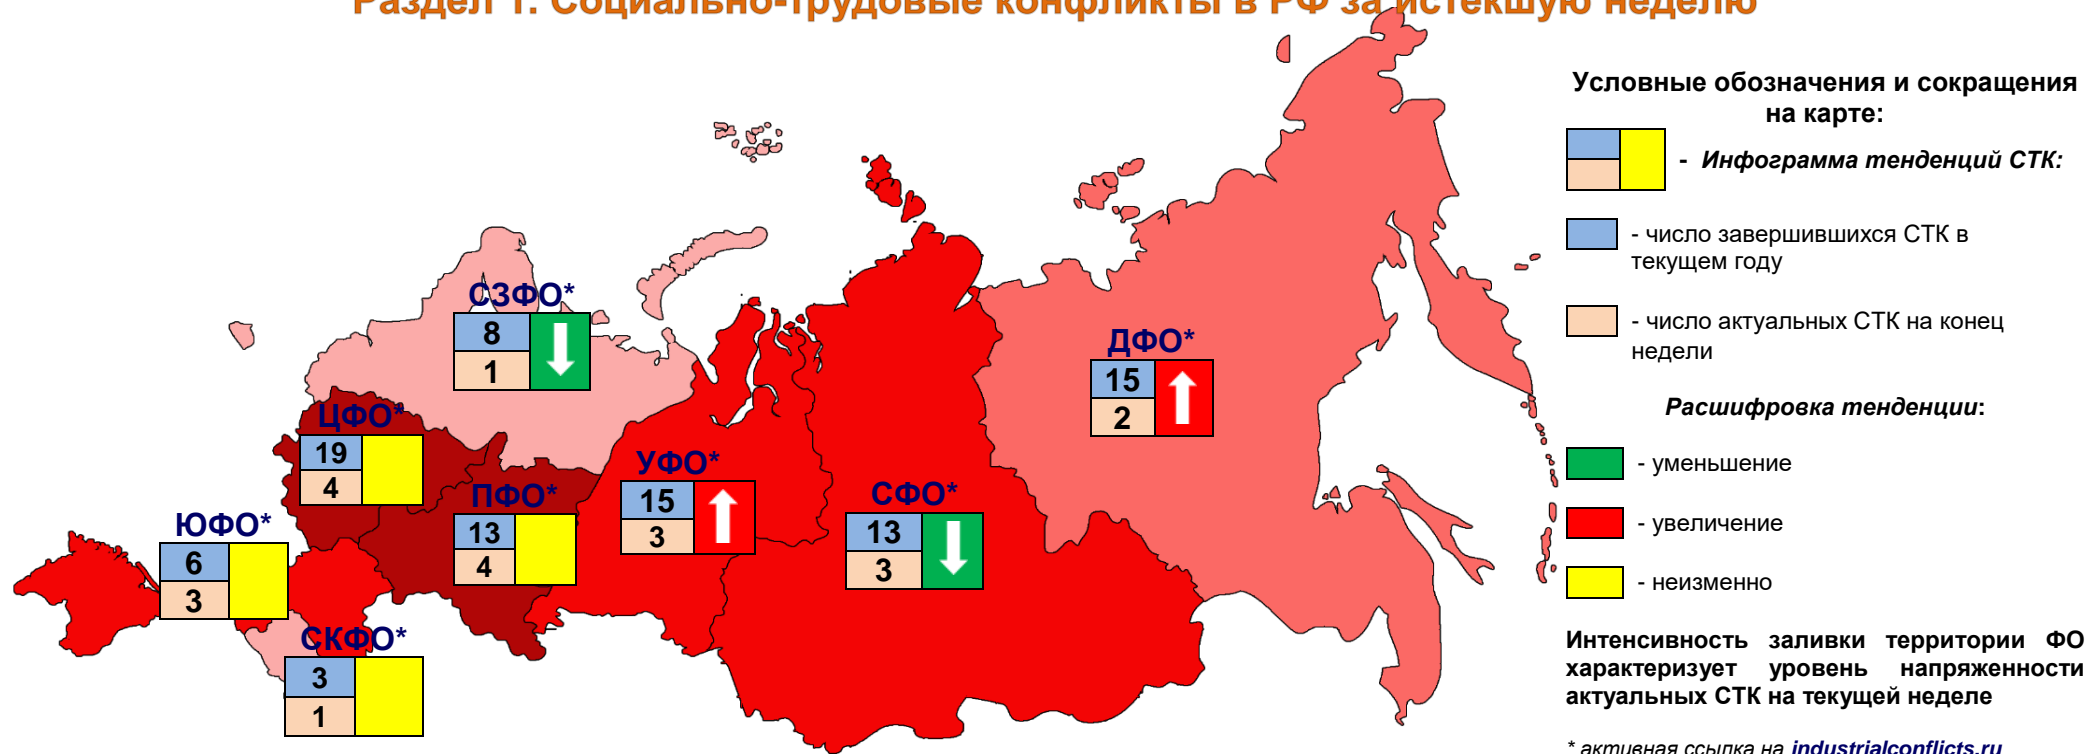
Раздел 1. Социально-трудовые конфликты в РФ за истекшую неделю

СЗФО*
8
1

ЦФО*
19
4

ПФО*
13
4

УФО*
15
3

СФО*
13
3

ДФО*
15
2

ЮФО*
6
3

СКФО*
3
1

Условные обозначения и сокращения на карте:

- Инфограмма тенденций СТК:

- число завершившихся СТК в текущем году

- число актуальных СТК на конец недели

Расшифровка тенденции:

- уменьшение

- увеличение

- неизменно

Интенсивность заливки территории ФО характеризует уровень напряженности актуальных СТК на текущей неделе

* активная ссылка на industrialconflicts.ru